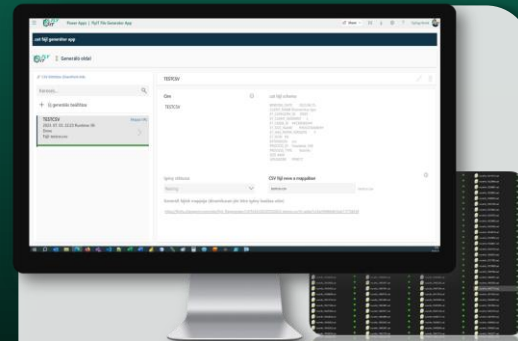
Power Apps | TST File Generator App

.csv fájl generátor app

Generátor sablon

Keresés...

+ Új generátor hozzáadása

TESTCSV

2024. 07. 03. 10:23 Budapest 06

Cím

TESTCSV

.csv fájl tartalma

CSV fájl neve a mappában

testcsv.csv